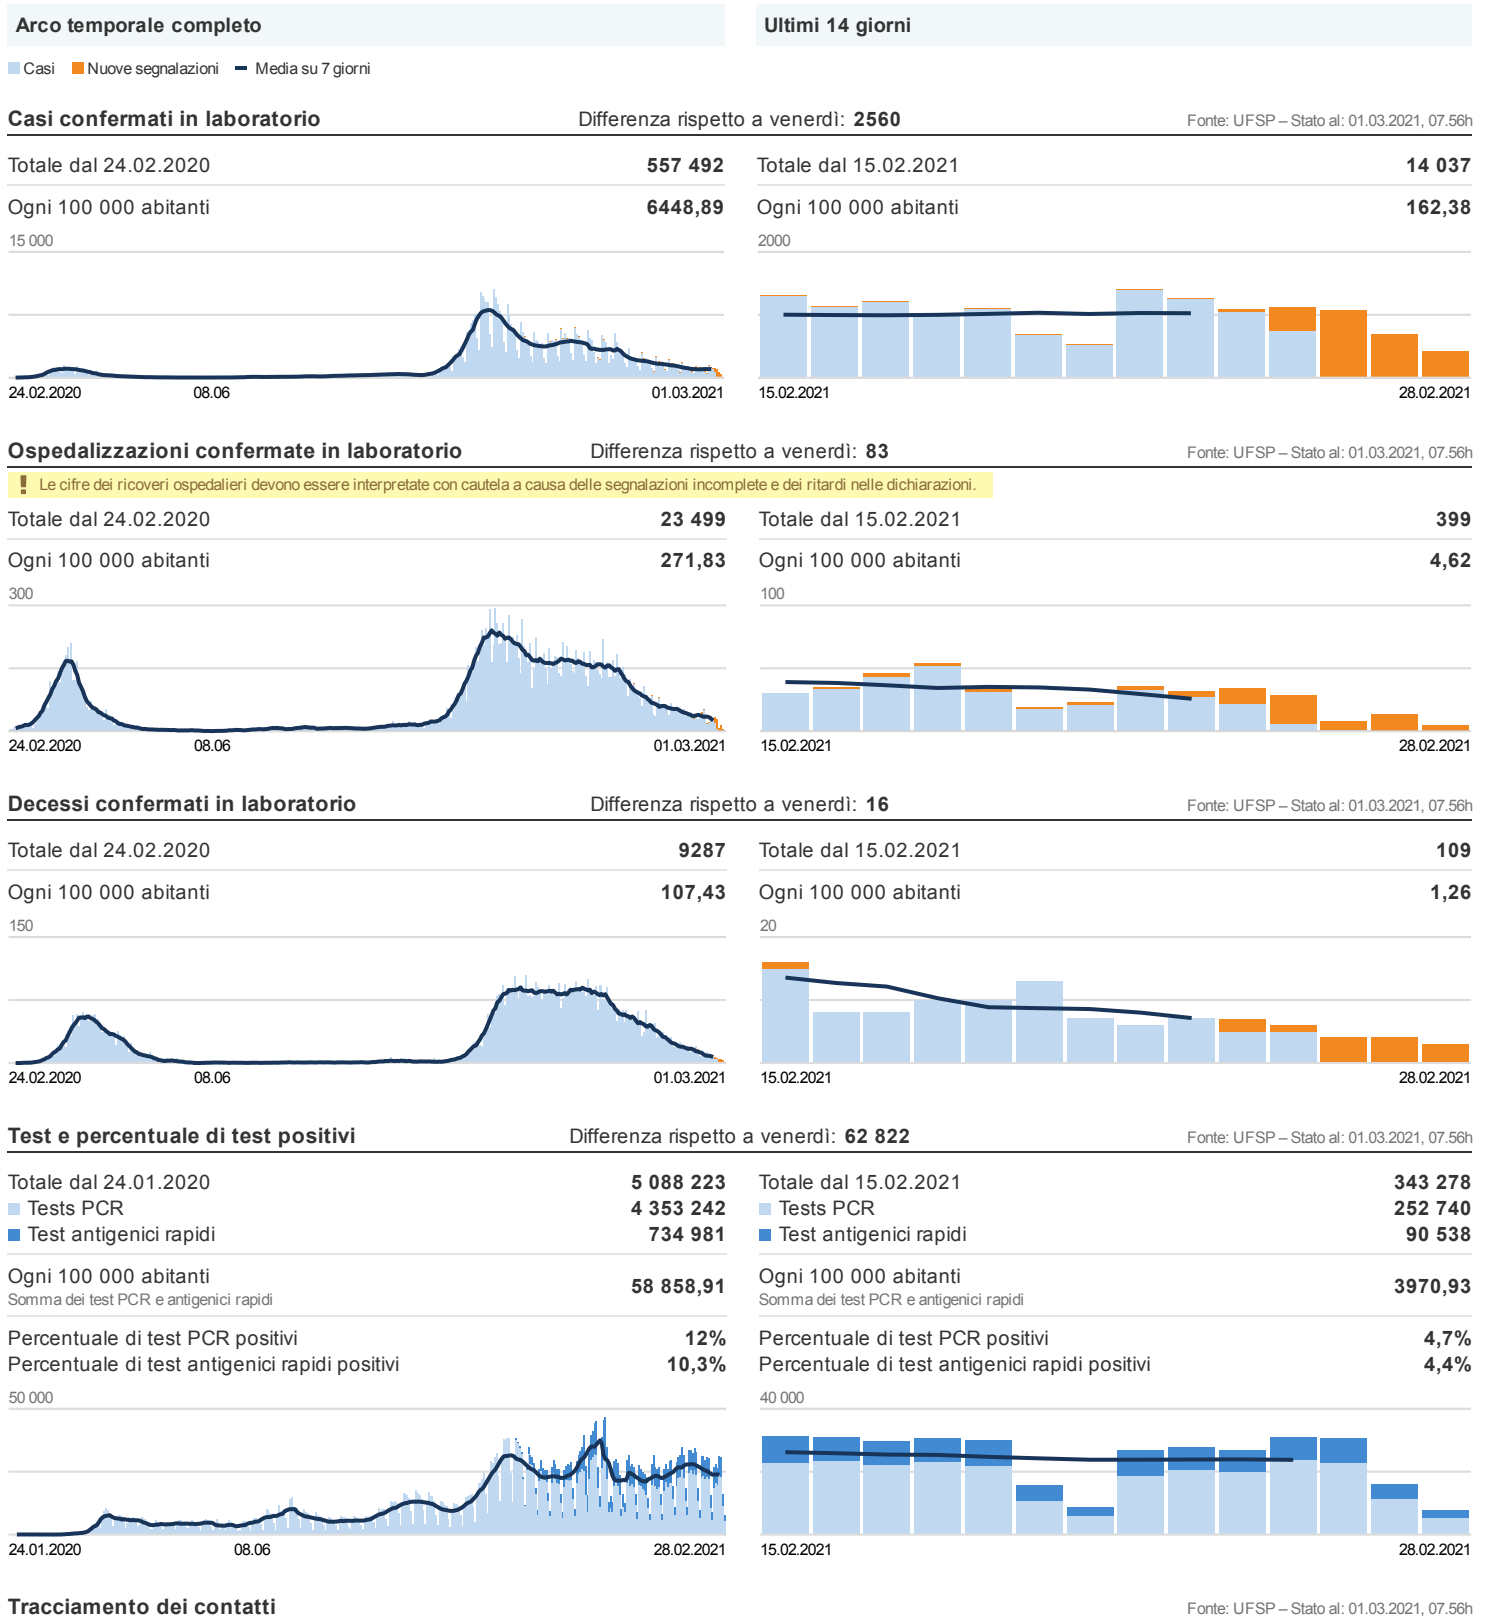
Arco temporale completo

Ultimi 14 giorni

Casi  Nuove segnalazioni  Media su 7 giorni

Casi confermati in laboratorio

Differenza rispetto a venerdì: 2560

Fonte: UFSP – Stato al: 01.03.2021, 07.56h

| Totale dal 24.02.2020 | 557 492 |
|---|---|
| Ogni 100 000 abitanti | 6448,89 |

| Totale dal 15.02.2021 | 14 037 |
|---|---|
| Ogni 100 000 abitanti | 162,38 |

15 000

24.02.2020  08.06  01.03.2021

2000

15.02.2021  28.02.2021

Ospedalizzazioni confermate in laboratorio

Differenza rispetto a venerdì: 83

Fonte: UFSP – Stato al: 01.03.2021, 07.56h

! Le cifre dei ricoveri ospedalieri devono essere interpretate con cautela a causa delle segnalazioni incomplete e dei ritardi nelle dichiarazioni.

| Totale dal 24.02.2020 | 23 499 |
|---|---|
| Ogni 100 000 abitanti | 271,83 |

| Totale dal 15.02.2021 | 399 |
|---|---|
| Ogni 100 000 abitanti | 4,62 |

300

24.02.2020  08.06  01.03.2021

100

15.02.2021  28.02.2021

Decessi confermati in laboratorio

Differenza rispetto a venerdì: 16

Fonte: UFSP – Stato al: 01.03.2021, 07.56h

| Totale dal 24.02.2020 | 9287 |
|---|---|
| Ogni 100 000 abitanti | 107,43 |

| Totale dal 15.02.2021 | 109 |
|---|---|
| Ogni 100 000 abitanti | 1,26 |

150

24.02.2020  08.06  01.03.2021

20

15.02.2021  28.02.2021

Test e percentuale di test positivi

Differenza rispetto a venerdì: 62 822

Fonte: UFSP – Stato al: 01.03.2021, 07.56h

| Totale dal 24.01.2020 | 5 088 223 |
|---|---|
| Tests PCR | 4 353 242 |
| Test antigenici rapidi | 734 981 |
| Ogni 100 000 abitanti<br>Somma dei test PCR e antigenici rapidi | 58 858,91 |
| Percentuale di test PCR positivi | 12% |
| Percentuale di test antigenici rapidi positivi | 10,3% |

| Totale dal 15.02.2021 | 343 278 |
|---|---|
| Tests PCR | 252 740 |
| Test antigenici rapidi | 90 538 |
| Ogni 100 000 abitanti<br>Somma dei test PCR e antigenici rapidi | 3970,93 |
| Percentuale di test PCR positivi | 4,7% |
| Percentuale di test antigenici rapidi positivi | 4,4% |

50 000

24.01.2020  08.06  28.02.2021

40 000

15.02.2021  28.02.2021

Tracciamento dei contatti

Fonte: UFSP – Stato al: 01.03.2021, 07.56h